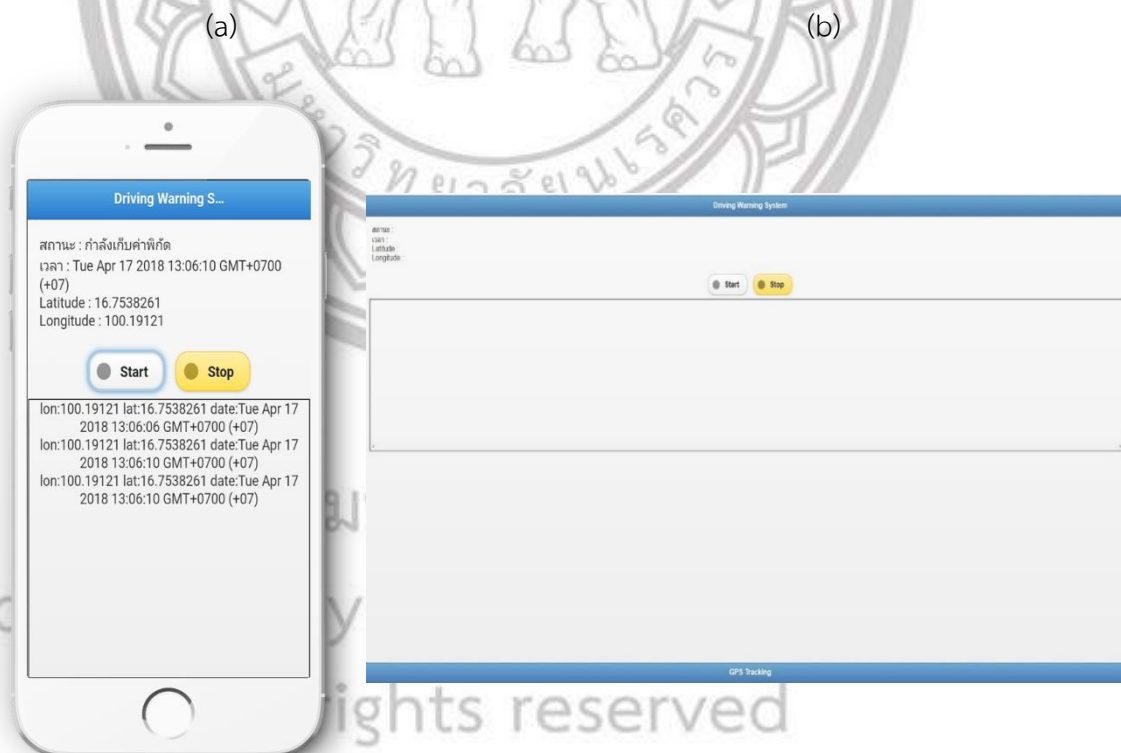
(a)

(b)

Driving Warning S...

สถานะ : กำลังเก็บค่าพิกัด
เวลา : Tue Apr 17 2018 13:06:10 GMT+0700 (+07)
Latitude : 16.7538261
Longitude : 100.19121

Start
Stop

lon:100.19121 lat:16.7538261 date:Tue Apr 17 2018 13:06:06 GMT+0700 (+07)
lon:100.19121 lat:16.7538261 date:Tue Apr 17 2018 13:06:10 GMT+0700 (+07)
lon:100.19121 lat:16.7538261 date:Tue Apr 17 2018 13:06:10 GMT+0700 (+07)

Driving Warning System

สถานะ :
เวลา :
Latitude
Longitude

Start
Stop

GPS Tracking

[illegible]ghts reserved